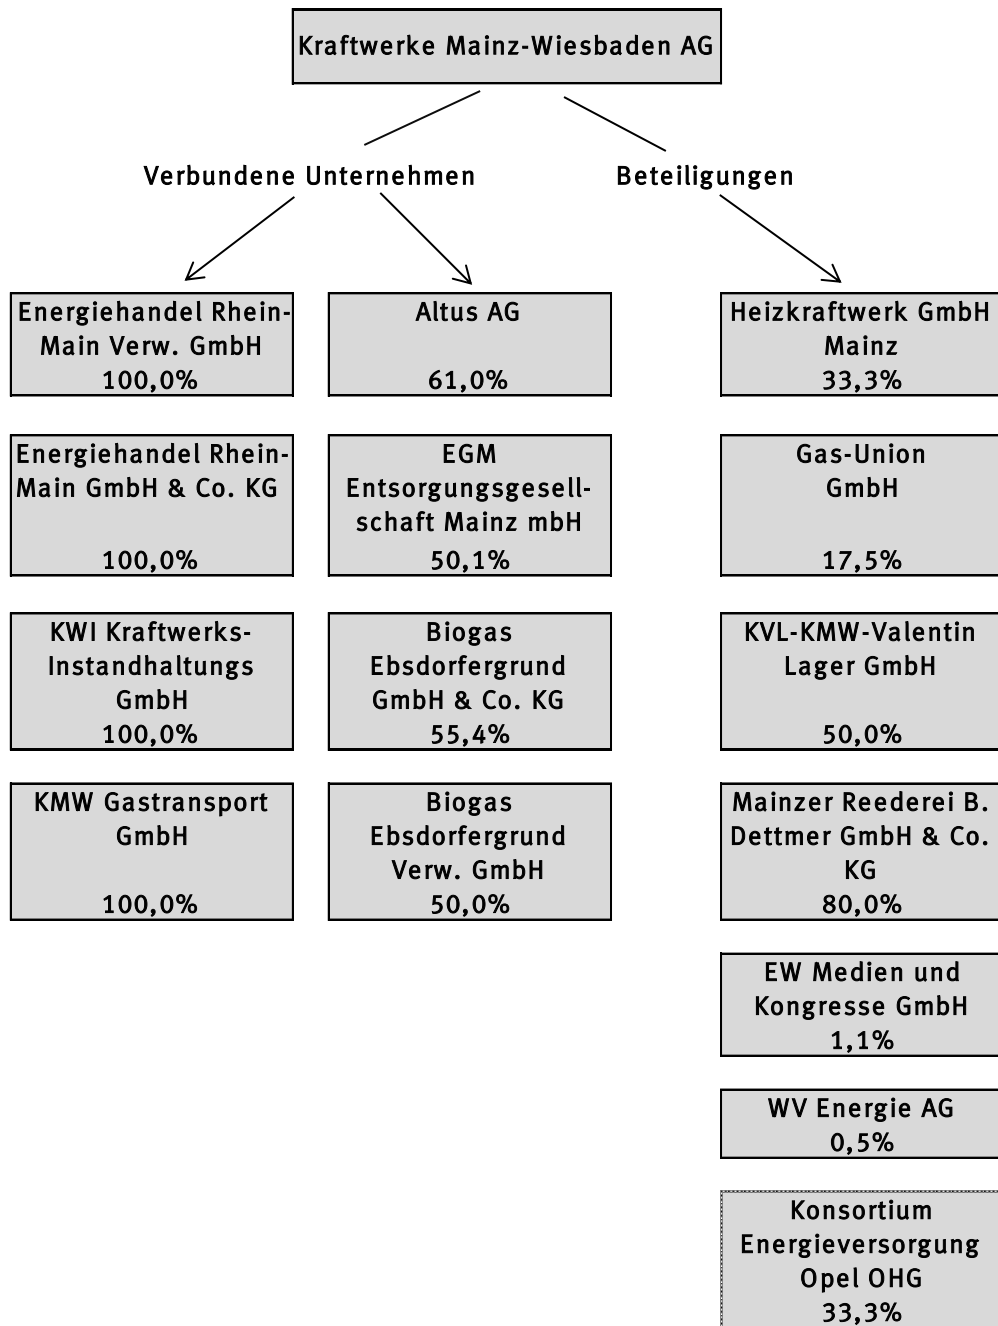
Kraftwerke Mainz-Wiesbaden AG

Verbundene Unternehmen

Beteiligungen

Energiehandel Rhein-Main Verw. GmbH
100,0%

Energiehandel Rhein-Main GmbH & Co. KG
100,0%

KWI Kraftwerks-Instandhaltungs GmbH
100,0%

KMW Gastransport GmbH
100,0%

Altus AG
61,0%

EGM Entsorgungsgesellschaft Mainz mbH
50,1%

Biogas Ebsdorfergrund GmbH & Co. KG
55,4%

Biogas Ebsdorfergrund Verw. GmbH
50,0%

Heizkraftwerk GmbH Mainz
33,3%

Gas-Union GmbH
17,5%

KVL-KMW-Valentin Lager GmbH
50,0%

Mainzer Reederei B. Dettmer GmbH & Co. KG
80,0%

EW Medien und Kongresse GmbH
1,1%

WV Energie AG
0,5%

Konsortium Energieversorgung Opel OHG
33,3%